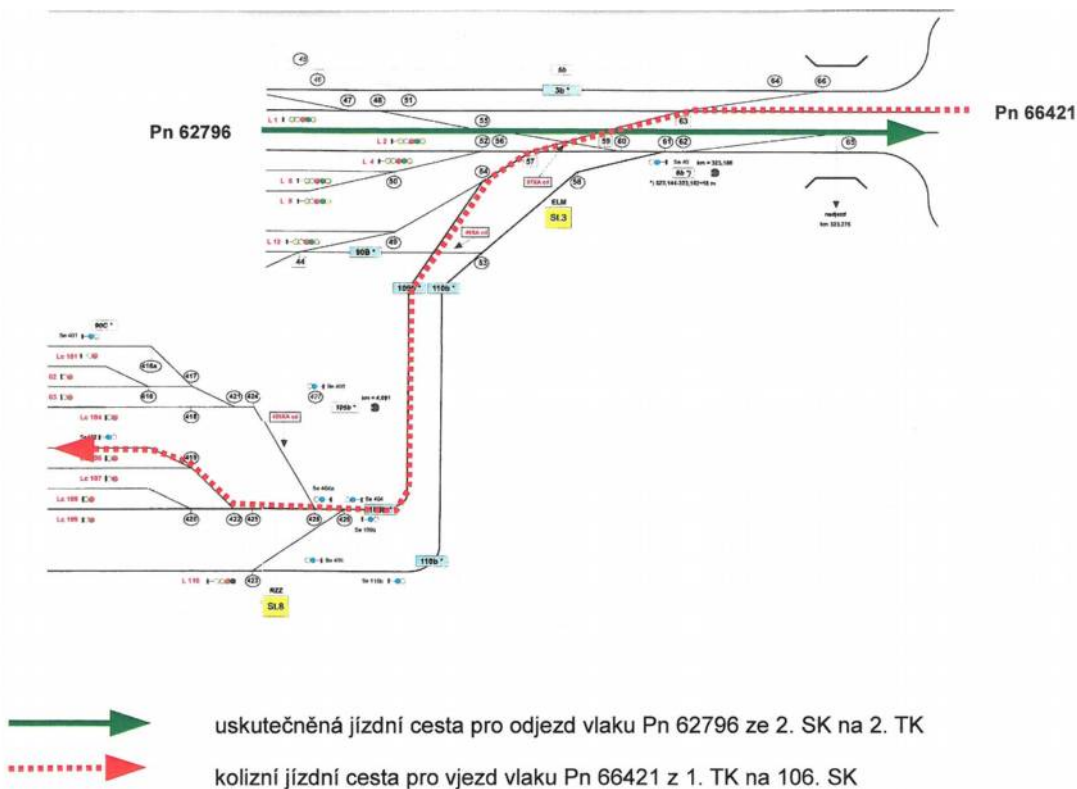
Pn 62796

Pn 66421

45
46
3b
3b *
64
66
47
48
51
L 1
55
63
L 2
52
56
59
60
61
62
65
57
L 4
Se 40
km = 323,186
8b
54
L 6
50
L 8
58
*) 323,144-323,182=38 m
ELM
St.3
nadjezd
km 323,275
L 12
90B *
49
44
53
109b *
110b *
90C *
Se 401
Lc 101
416a
417
02
03
416
421
424
427
Se 405
Lc 104
418
406
419
Se 406a
Se 404
Lc 106
Lc 107
Lc 108
Lc 109
420
422
425
428
426
Se 106
110b *
L 110
423
Se 110b
RZZ
St.8

uskutečněná jízdní cesta pro odjezd vlaku Pn 62796 ze 2. SK na 2. TK

kolizní jízdní cesta pro vjezd vlaku Pn 66421 z 1. TK na 106. SK